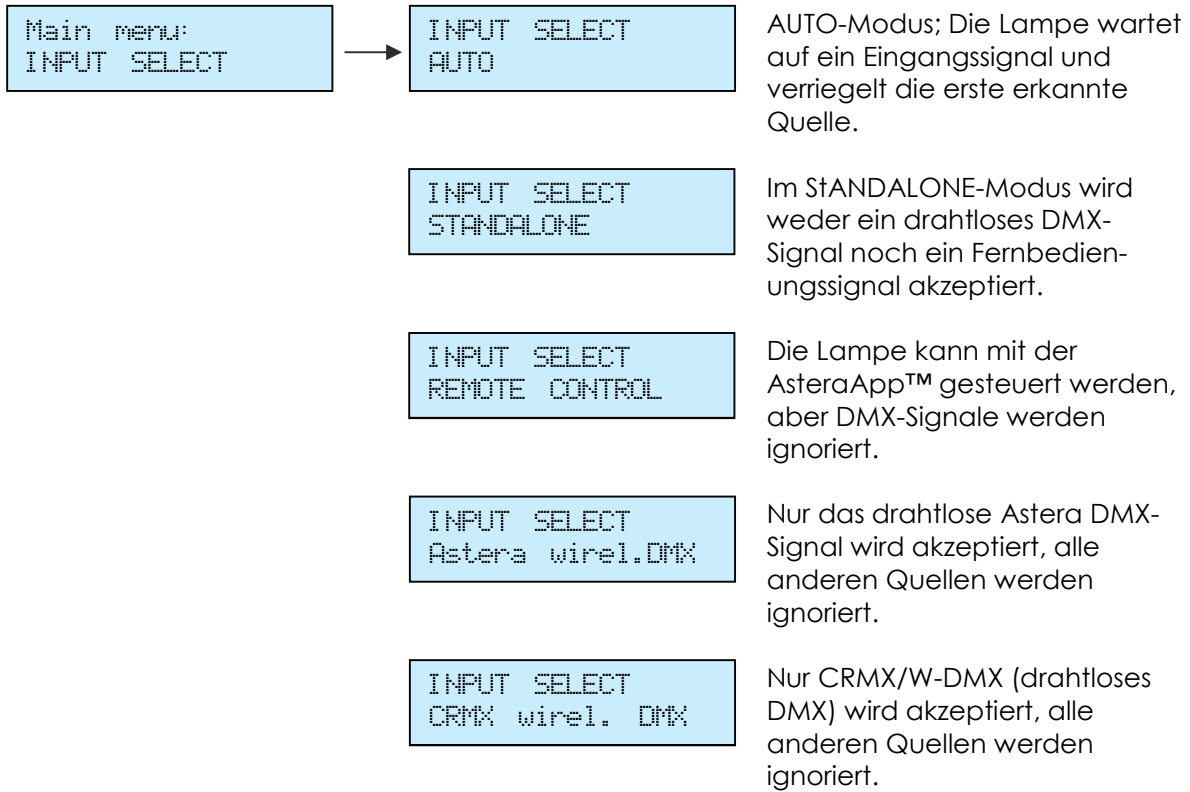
Main menu:
INPUT SELECT

INPUT SELECT
AUTO

AUTO-Modus; Die Lampe wartet auf ein Eingangssignal und verriegelt die erste erkannte Quelle.

INPUT SELECT
STANDALONE

Im StANDALONE-Modus wird weder ein drahtloses DMX-Signal noch ein Fernbedienungssignal akzeptiert.

INPUT SELECT
REMOTE CONTROL

Die Lampe kann mit der AsteraApp™ gesteuert werden, aber DMX-Signale werden ignoriert.

INPUT SELECT
Astera wirel.DMX

Nur das drahtlose Astera DMX-Signal wird akzeptiert, alle anderen Quellen werden ignoriert.

INPUT SELECT
CRMX wirel. DMX

Nur CRMX/W-DMX (drahtloses DMX) wird akzeptiert, alle anderen Quellen werden ignoriert.